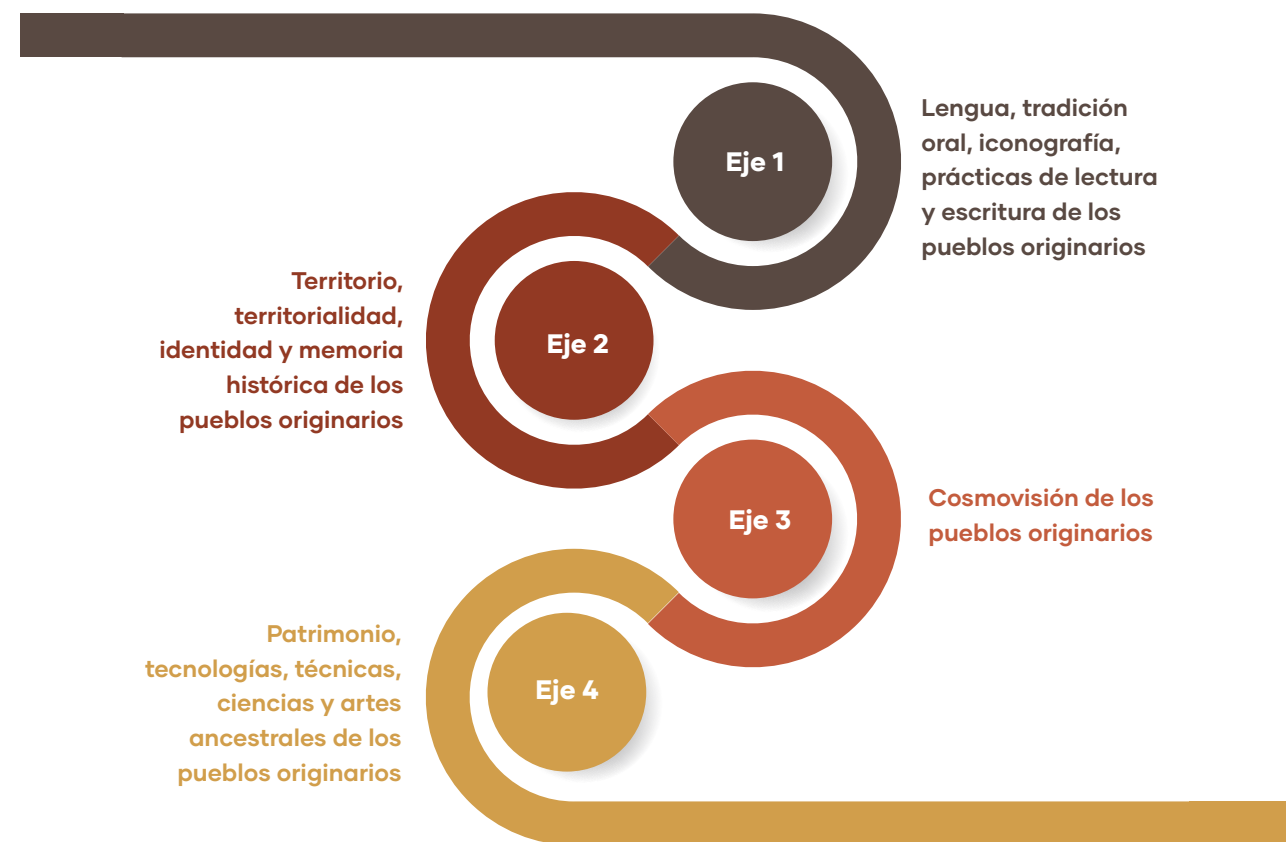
Eje 1

Lengua, tradición oral, iconografía, prácticas de lectura y escritura de los pueblos originarios

Eje 2

Territorio, territorialidad, identidad y memoria histórica de los pueblos originarios

Eje 3

Cosmovisión de los pueblos originarios

Eje 4

Patrimonio, tecnologías, técnicas, ciencias y artes ancestrales de los pueblos originarios